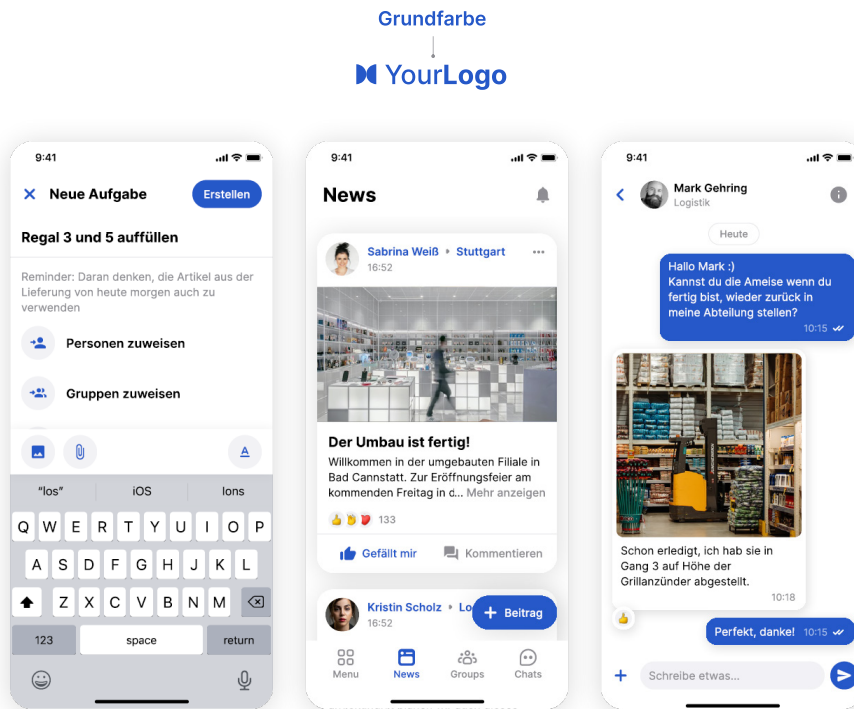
Grundfarbe

YourLogo

9:41

× Neue Aufgabe Erstellen

Regal 3 und 5 auffüllen

Reminder: Daran denken, die Artikel aus der Lieferung von heute morgen auch zu verwenden

Personen zuweisen

Gruppen zuweisen

"los" iOS Ions

Q W E R T Z U I O P
A S D F G H J K L
Z X C V B N M
123 space return

9:41

News

Sabrina Weiß ▸ Stuttgart
16:52

Der Umbau ist fertig!
Willkommen in der umgebauten Filiale in Bad Cannstatt. Zur Eröffnungsfeier am kommenden Freitag in d... Mehr anzeigen

133

Gefällt mir Kommentieren

Kristin Scholz ▸ Lo
16:52

+ Beitrag

Menu News Groups Chats

9:41

Mark Gehring
Logistik

Heute

Hallo Mark :)
Kannst du die Ameise wenn du fertig bist, wieder zurück in meine Abteilung stellen?
10:15

Schon erledigt, ich hab sie in Gang 3 auf Höhe der Grillanzünder abgestellt.
10:18

Perfekt, danke! 10:15

+ Schreibe etwas...